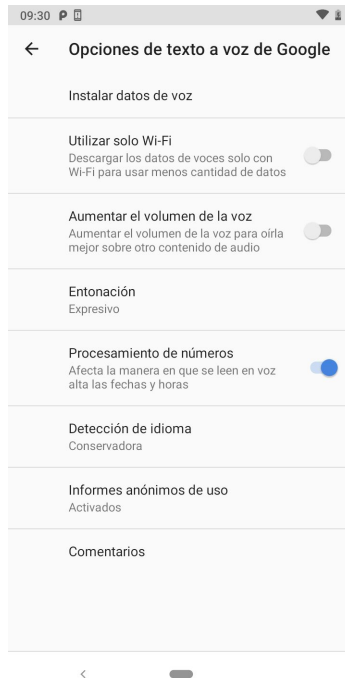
09:30

Opciones de texto a voz de Google

Instalar datos de voz

Utilizar solo Wi-Fi
Descargar los datos de voces solo con Wi-Fi para usar menos cantidad de datos

Aumentar el volumen de la voz
Aumentar el volumen de la voz para oírla mejor sobre otro contenido de audio

Entonación
Expresivo

Procesamiento de números
Afecta la manera en que se leen en voz alta las fechas y horas

Detección de idioma
Conservadora

Informes anónimos de uso
Activados

Comentarios